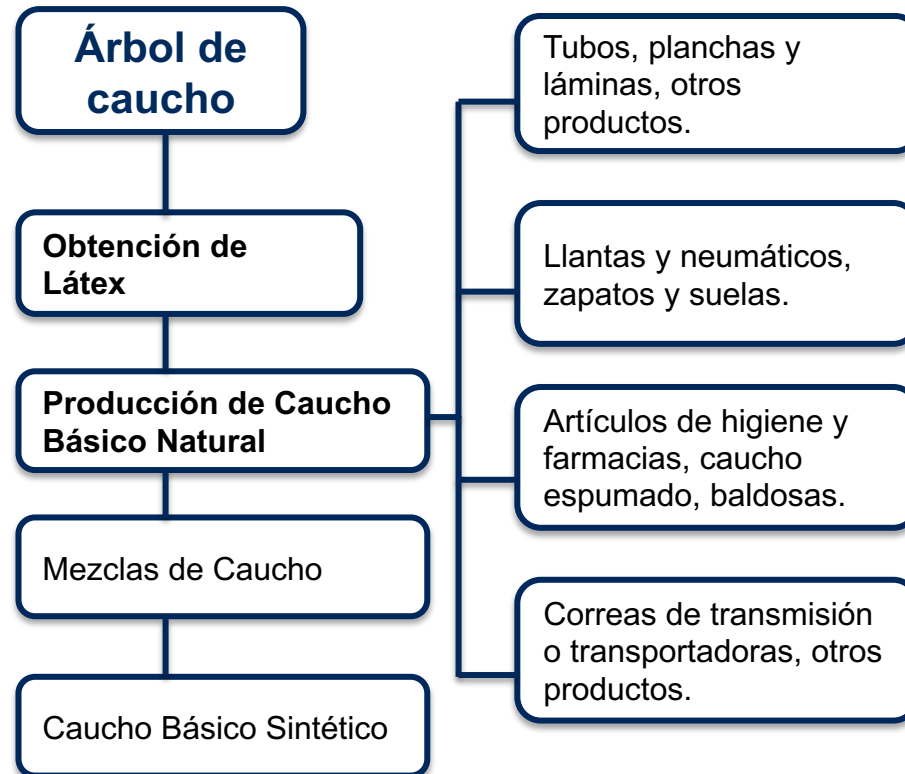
Árbol de caucho

Obtención de Látex

Producción de Caucho Básico Natural

Mezclas de Caucho

Caucho Básico Sintético

Tubos, planchas y láminas, otros productos.

Llantas y neumáticos, zapatos y suelas.

Artículos de higiene y farmacias, caucho espumado, baldosas.

Correas de transmisión o transportadoras, otros productos.